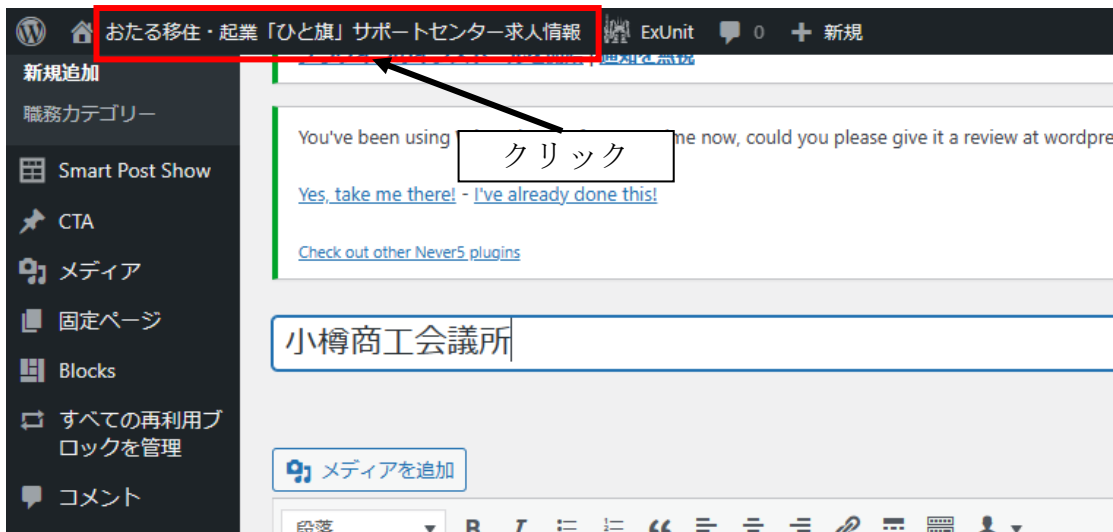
おたる移住・起業「ひと旗」サポートセンター求人情報 ExUnit 0 新規

新規追加

職務カテゴリー

Smart Post Show

CTA

メディア

固定ページ

Blocks

すべての再利用ブロックを管理

コメント

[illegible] | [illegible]

You've been using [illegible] me now, could you please give it a review at wordpre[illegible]

クリック

Yes, take me there! - I've already done this!

Check out other Never5 plugins

小樽商工会議所

メディアを追加

段落 B I